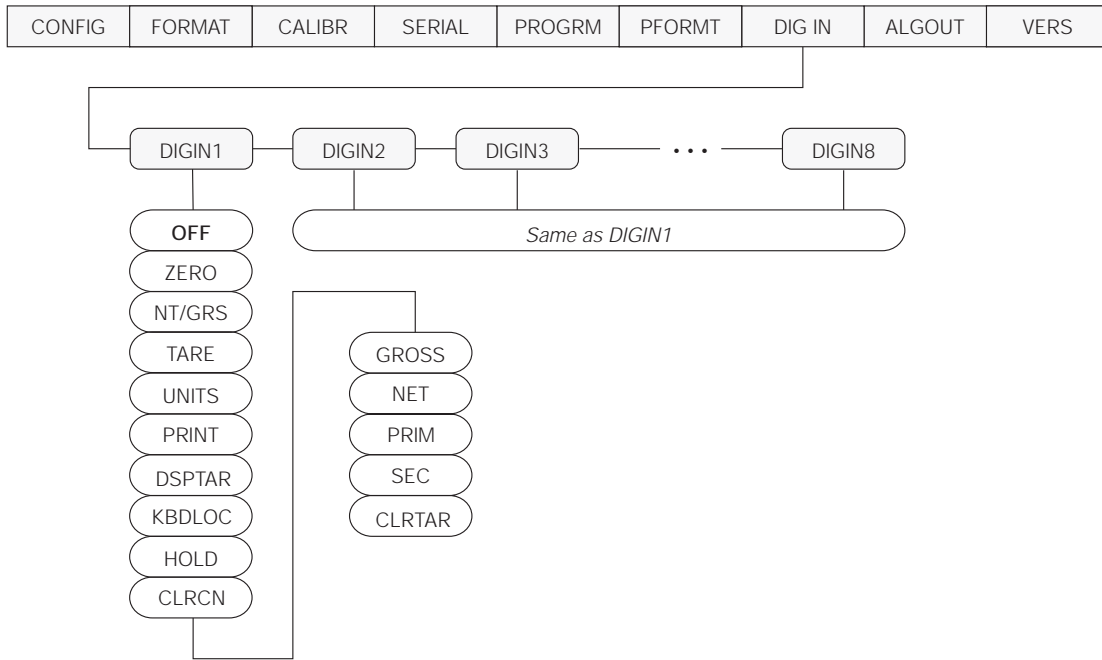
| CONFIG | FORMAT | CALIBR | SERIAL | PROGRM | PFORMT | DIG IN | ALGOUT | VERS |
|---|---|---|---|---|---|---|---|---|

DIGIN1
DIGIN2
DIGIN3
• • •
DIGIN8

Same as DIGIN1

OFF
ZERO
NT/GRS
TARE
UNITS
PRINT
DSPTAR
KBDLOC
HOLD
CLRCN

GROSS
NET
PRIM
SEC
CLRTAR